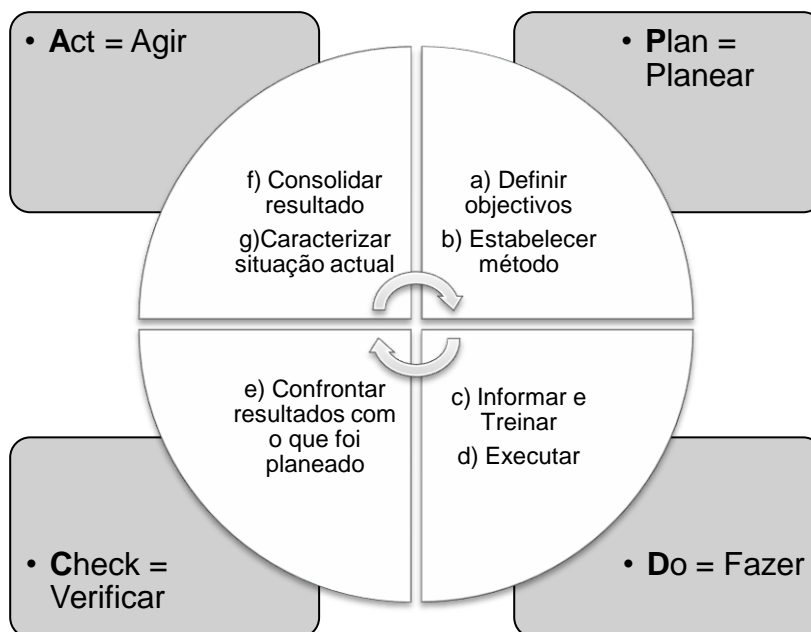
• **A**ct = Agir

• **P**lan = Planear

f) Consolidar resultado

g)Caracterizar situação actual

a) Definir objectivos

b) Estabelecer método

e) Confrontar resultados com o que foi planeado

c) Informar e Treinar

d) Executar

• **C**heck = Verificar

• **D**o = Fazer